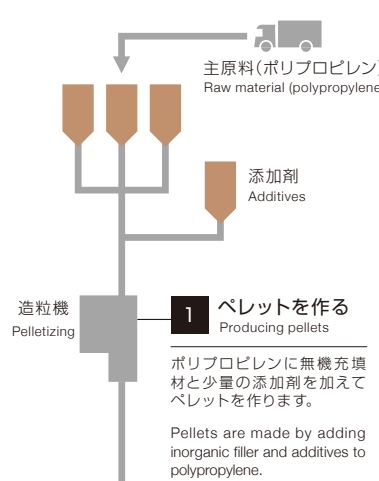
主原料(ポリプロピレン
Raw material (polypropylene

添加剤
Additives

造粒機
Pelletizing

1 ペレットを作る
Producing pellets

ポリプロピレンに無機充填材と少量の添加剤を加えてペレットを作ります。

Pellets are made by adding inorganic filler and additives to polypropylene.